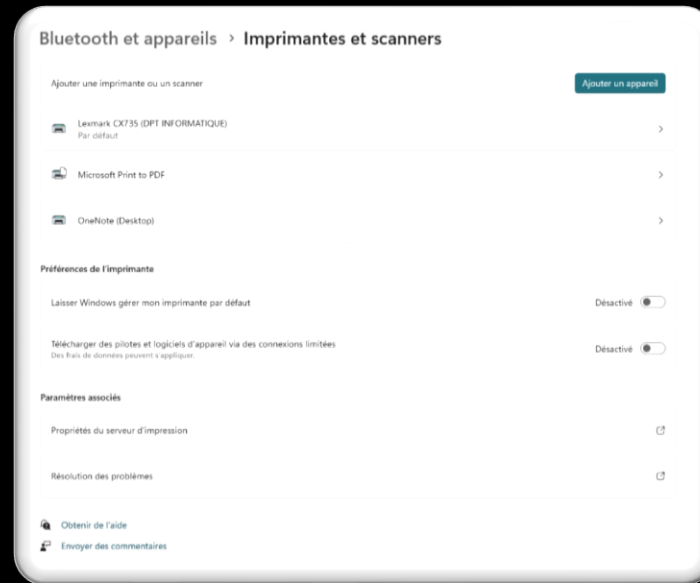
Bluetooth et appareils > Imprimantes et scanners

Ajouter une imprimante ou un scanner

Ajouter un appareil

Lexmark CX735 (DPT INFORMATIQUE)
Par défaut

Microsoft Print to PDF

OneNote (Desktop)

Préférences de l'imprimante

Laisser Windows gérer mon imprimante par défaut

Désactivé

Télécharger des pilotes et logiciels d'appareil via des connexions limitées
Des frais de données peuvent s'appliquer.

Désactivé

Paramètres associés

Propriétés du serveur d'impression

Résolution des problèmes

Obtenir de l'aide

Envoyer des commentaires